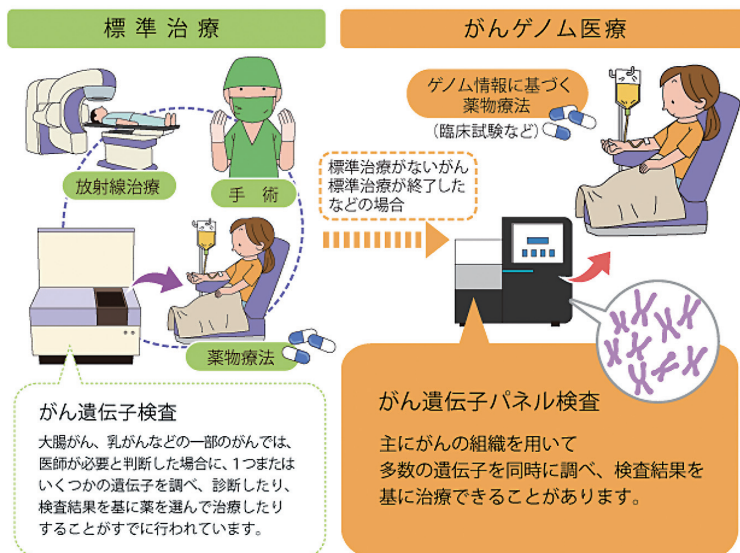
標準治療

がんゲノム医療

ゲノム情報に基づく薬物療法
（臨床試験など）

放射線治療

手術

標準治療がないがん
標準治療が終了した
などの場合

薬物療法

がん遺伝子検査

大腸がん、乳がんなどの一部のがんでは、医師が必要と判断した場合に、1つまたはいくつかの遺伝子を調べ、診断したり、検査結果を基に薬を選んで治療したりすることがすでに行われています。

がん遺伝子パネル検査

主にがんの組織を用いて
多数の遺伝子を同時に調べ、検査結果を基に治療できることがあります。